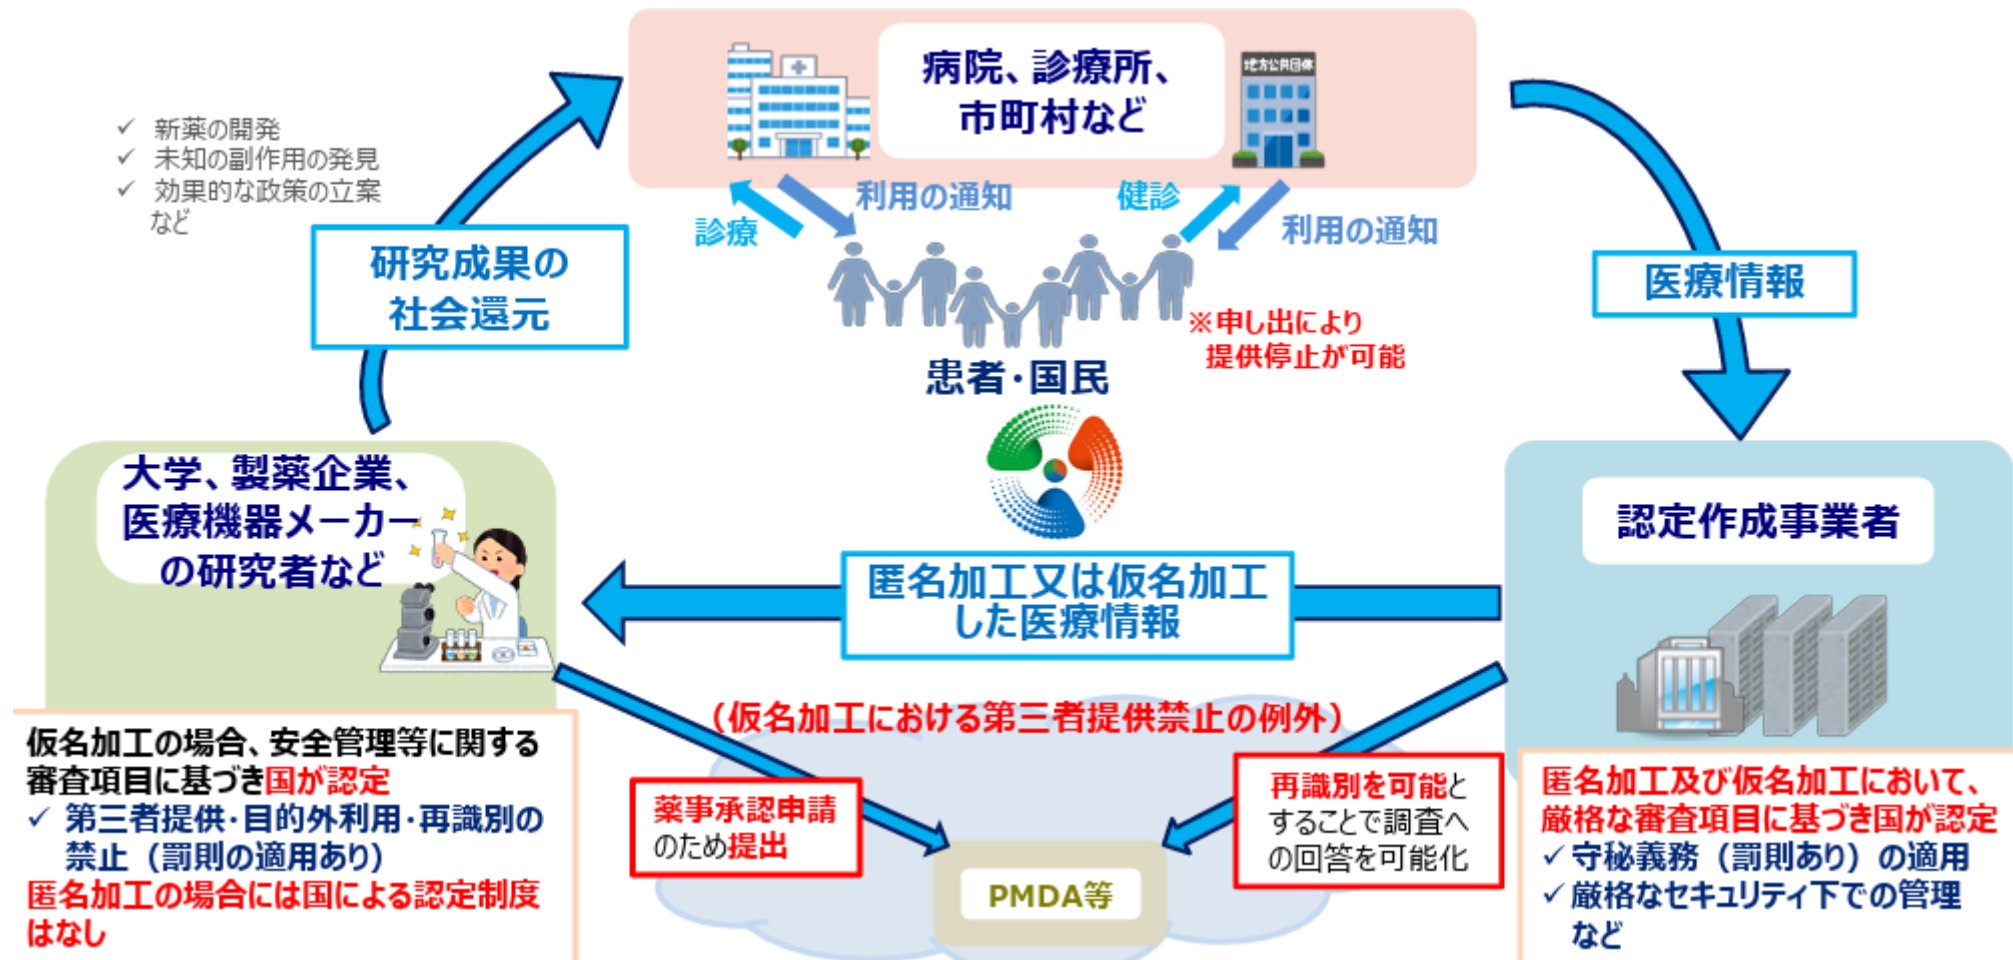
病院、診療所、
市町村など

地方公共団体

✓ 新薬の開発
✓ 未知の副作用の発見
✓ 効果的な政策の立案
など

診療
利用の通知
健診
利用の通知

研究成果の
社会還元

医療情報

※申し出により
提供停止が可能

患者・国民

大学、製薬企業、
医療機器メーカー
の研究者など

認定作成事業者

匿名加工又は仮名加工
した医療情報

（仮名加工における第三者提供禁止の例外）

仮名加工の場合、安全管理等に関する審査項目に基づき国が認定
✓ 第三者提供・目的外利用・再識別の禁止（罰則の適用あり）
匿名加工の場合には国による認定制度はなし

薬事承認申請
のため提出

PMDA等

再識別を可能と
することで調査へ
の回答を可能化

匿名加工及び仮名加工において、
厳格な審査項目に基づき国が認定
✓ 守秘義務（罰則あり）の適用
✓ 厳格なセキュリティ下での管理
など